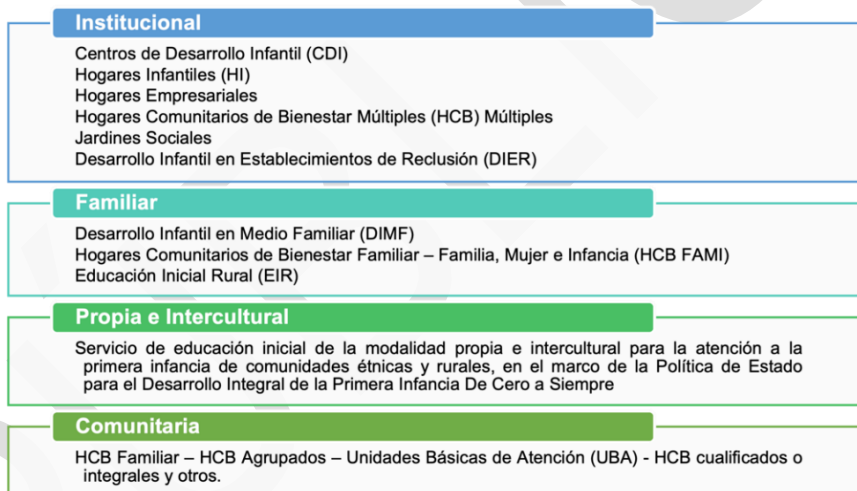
Institucional

Centros de Desarrollo Infantil (CDI)
Hogares Infantiles (HI)
Hogares Empresariales
Hogares Comunitarios de Bienestar Múltiples (HCB) Múltiples
Jardines Sociales
Desarrollo Infantil en Establecimientos de Reclusión (DIER)

Familiar

Desarrollo Infantil en Medio Familiar (DIMF)
Hogares Comunitarios de Bienestar Familiar – Familia, Mujer e Infancia (HCB FAMI)
Educación Inicial Rural (EIR)

Propia e Intercultural

Servicio de educación inicial de la modalidad propia e intercultural para la atención a la primera infancia de comunidades étnicas y rurales, en el marco de la Política de Estado para el Desarrollo Integral de la Primera Infancia De Cero a Siempre

Comunitaria

HCB Familiar – HCB Agrupados – Unidades Básicas de Atención (UBA) - HCB cualificados o integrales y otros.